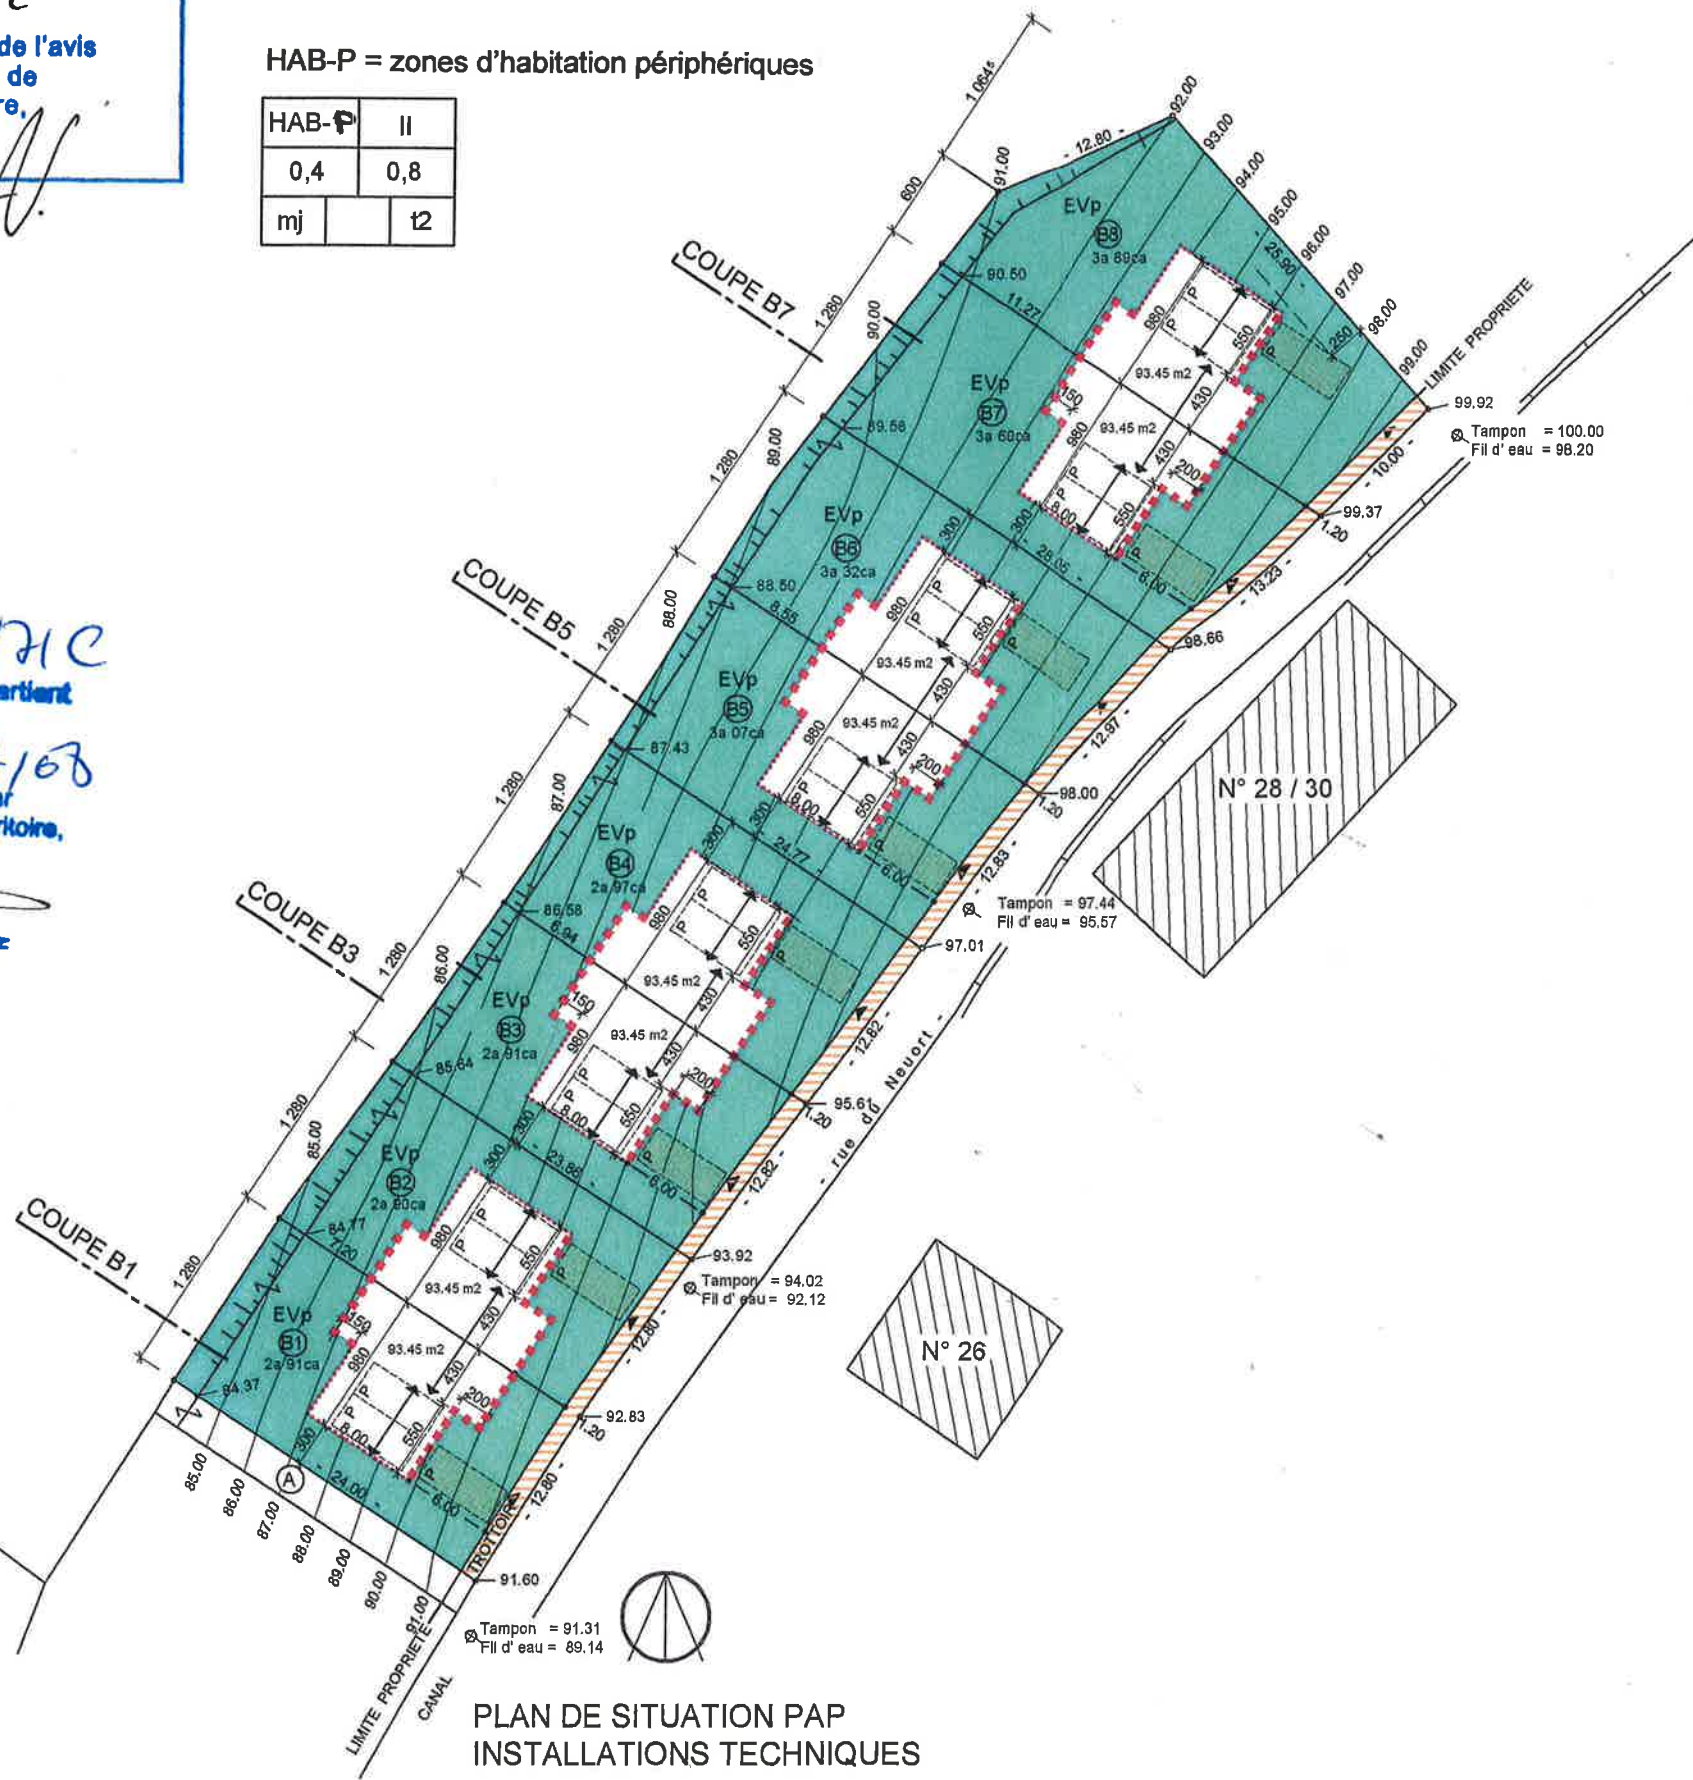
de l'avis
de
re,

HAB-P = zones d'habitation périphériques

| HAB-P | II |
|---|---|
| 0,4 | 0,8 |
| mj | t2 |

COUPE B7
COUPE B5
COUPE B3
COUPE B1

1.064
600
1.280
1.280
1.280
1.280
1.280
1.280

92.00 93.00 94.00 95.00 96.00 97.00 98.00 99.00
91.00 90.00 89.00 88.00 87.00 86.00 85.00
12.80
90.50
11.27
89.56
88.50
8.56
87.43
86.58
6.94
85.64
84.77
7.20
84.37

EVp B8 3a 68ca
EVp B7 3a 68ca
EVp B6 3a 32ca
EVp B5 3a 07ca
EVp B4 2a 97ca
EVp B3 2a 91ca
EVp B2 2a 90ca
EVp B1 2a 91ca

93.45 m2
980 550 430 200 150 300 250 8.00 6.00
P
25.90
26.05
24.77
23.86
24.00

LIMITE PROPRIETE
99.92
Tampon = 100.00
Fil d' eau = 98.20
10.00
99.37
1.20
13.23
98.66
12.97
98.00
12.83
Tampon = 97.44
Fil d' eau = 95.57
97.01
12.82
95.61
12.82
93.92
Tampon = 94.02
Fil d' eau = 92.12
12.80
92.83
12.80
TROTTOIR
91.60
Tampon = 91.31
Fil d' eau = 89.14

rue du Neuort

N° 28 / 30
N° 26

A
85.00 86.00 87.00 88.00 89.00 90.00 91.00
LIMITE PROPRIETE
CANAL

PLAN DE SITUATION PAP
INSTALLATIONS TECHNIQUES

HC
artient
/68
ritoire,